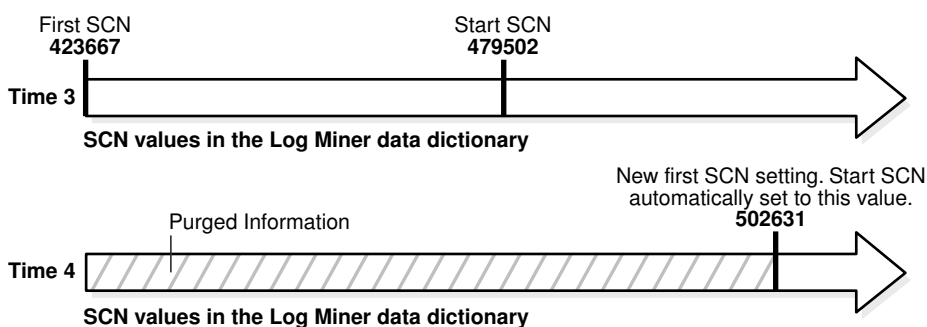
First SCN
**423667**

Start SCN
**479502**

**Time 3**

**SCN values in the Log Miner data dictionary**

New first SCN setting. Start SCN automatically set to this value.
**502631**

Purged Information

**Time 4**

**SCN values in the Log Miner data dictionary**